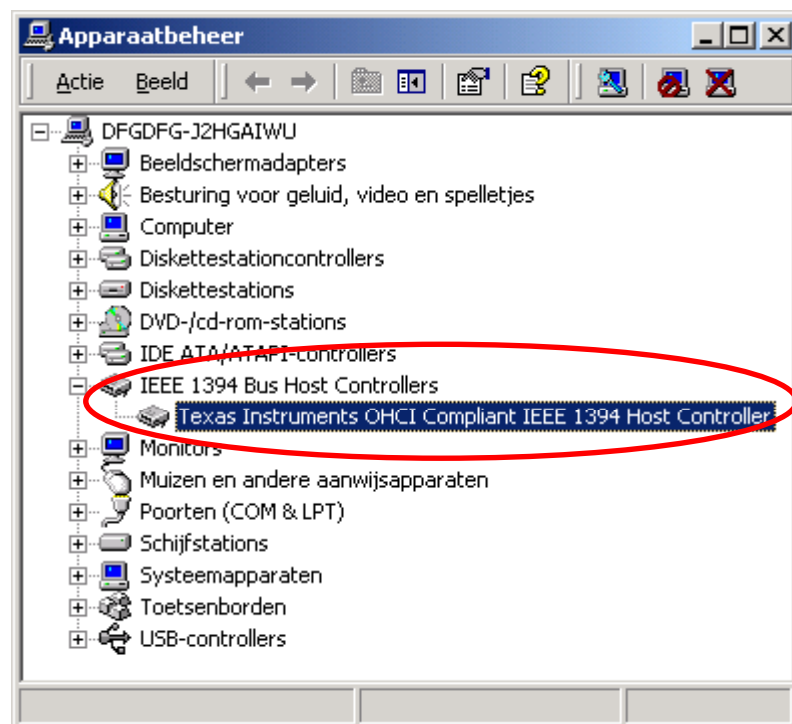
Apparaatbeheer

Actie Beeld

DFGDFG-J2HGAIWU
Beeldschermadapters
Besturing voor geluid, video en spelletjes
Computer
Diskettestationcontrollers
Diskettestations
DVD-/cd-rom-stations
IDE ATA/ATAPI-controllers
IEEE 1394 Bus Host Controllers
Texas Instruments OHCI Compliant IEEE 1394 Host Controller
Monitors
Muizen en andere aanwijsapparaten
Poorten (COM & LPT)
Schijfstations
Systeemapparaten
Toetsenborden
USB-controllers